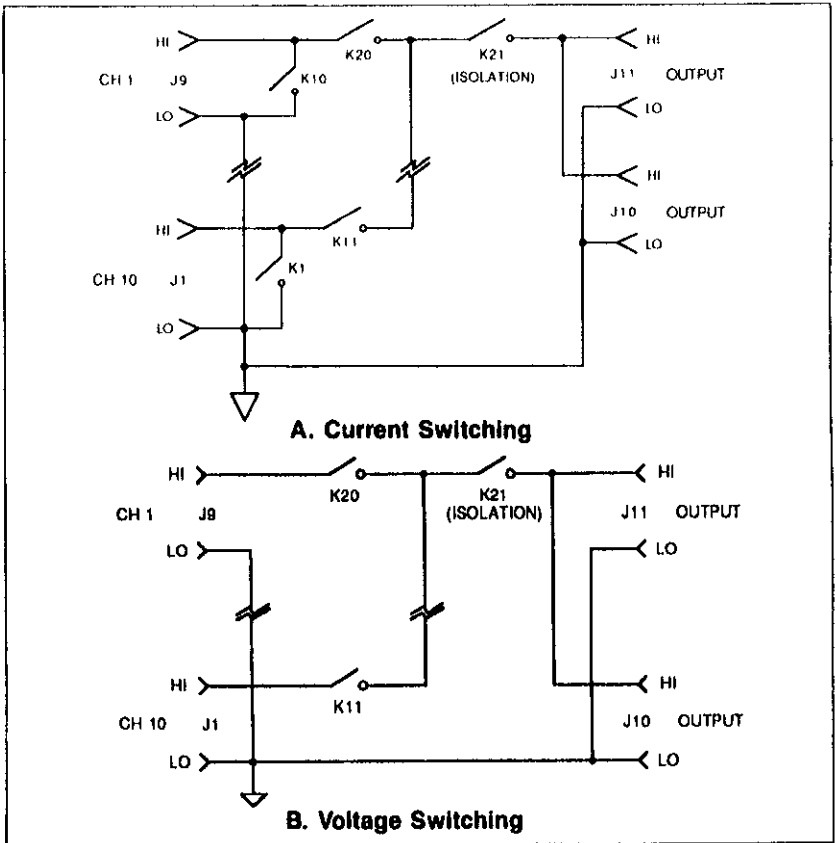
HI
K20
K21
(ISOLATION)
HI
CH 1 J9
K10
J11 OUTPUT
LO
LO
HI
HI
J10 OUTPUT
K11
LO
CH 10 J1
K1
LO

A. Current Switching

HI
K20
K21
(ISOLATION)
HI
CH 1 J9
J11 OUTPUT
LO
LO
HI
K11
HI
CH 10 J1
J10 OUTPUT
LO
LO

B. Voltage Switching